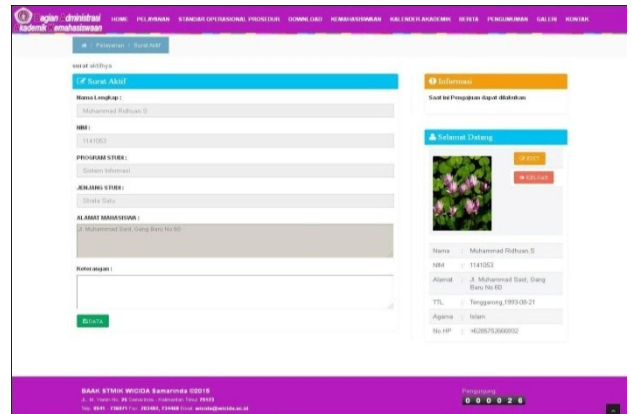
agian dministrasi kademik emahasiswaan

HOME PELAYANAN STANDAR OPERASIONAL PROSEDUR DOWNLOAD KEMAHASISWAAN KALENDER AKADEMIK BERITA PENGUMUMAN GALERI KONTAK

/ Pelayanan / Surat Aktif

surat aktifnya

Surat Aktif

Nama Lengkap :

Muhammad Ridhuan S

NIM :

1141053

PROGRAM STUDI :

Sistem Informasi

JENJANG STUDI :

Strata Satu

ALAMAT MAHASISWA :

Jl. Muhammad Said, Gang Baru No 60

Keterangan :

DATA

Informasi

Saat ini Pengajuan dapat dilakukan

Selamat Datang

EDIT

KELUAR

| Nama | : | Muhammad Ridhuan S |
|---|---|---|
| NIM | : | 1141053 |
| Alamat | : | Jl. Muhammad Said, Gang Baru No 60 |
| TTL | : | Tenggarong,1993-06-21 |
| Agama | : | Islam |
| No HP | : | +6285752666932 |

BAAK STMIK WICIDA Samarinda ©2015

Jl. M. Yamin No. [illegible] Samarinda - Kalimantan Timur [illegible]

Telp. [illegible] Fax. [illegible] Email: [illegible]@wicida.ac.id

Pengunjung

0 0 0 0 2 6